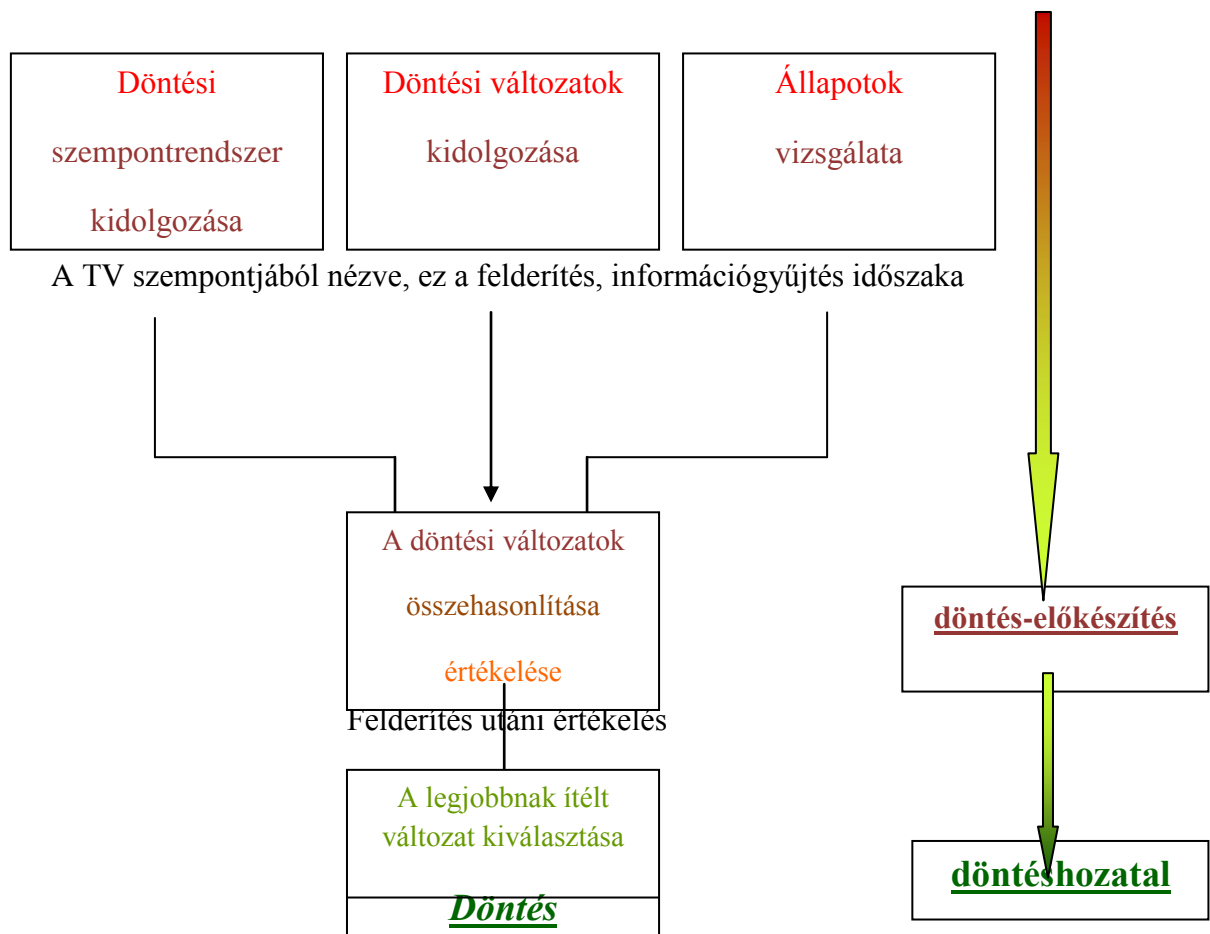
Döntési szempontrendszer kidolgozása

Döntési változatok kidolgozása

Állapotok vizsgálata

A TV szempontjából nézve, ez a felderítés, információgyűjtés időszaka

A döntési változatok összehasonlítása értékelése

Felderítés utáni értékelés

A legjobbnak ítélt változat kiválasztása

Döntés

döntés-előkészítés

döntéshozatal